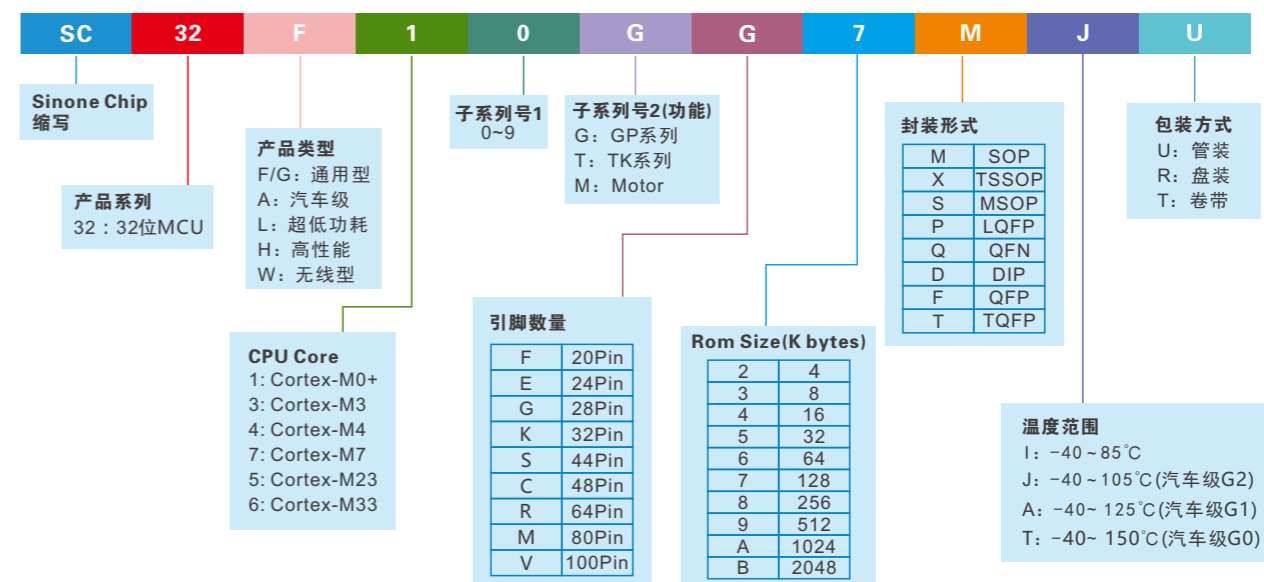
SC 32 F 1 0 G G 7 M J U

Sinone Chip
缩写

产品系列
32：32位MCU

产品类型
F/G：通用型
A：汽车级
L：超低功耗
H：高性能
W：无线型

CPU Core
1: Cortex-M0+
3: Cortex-M3
4: Cortex-M4
7: Cortex-M7
5: Cortex-M23
6: Cortex-M33

子系列号1
0~9

子系列号2(功能)
G：GP系列
T：TK系列
M：Motor

引脚数量

| F | 20Pin |
|---|---|
| E | 24Pin |
| G | 28Pin |
| K | 32Pin |
| S | 44Pin |
| C | 48Pin |
| R | 64Pin |
| M | 80Pin |
| V | 100Pin |

Rom Size(K bytes)

| 2 | 4 |
|---|---|
| 3 | 8 |
| 4 | 16 |
| 5 | 32 |
| 6 | 64 |
| 7 | 128 |
| 8 | 256 |
| 9 | 512 |
| A | 1024 |
| B | 2048 |

封装形式

| M | SOP |
|---|---|
| X | TSSOP |
| S | MSOP |
| P | LQFP |
| Q | QFN |
| D | DIP |
| F | QFP |
| T | TQFP |

包装方式
U：管装
R：盘装
T：卷带

温度范围
I：-40 ~ 85℃
J：-40 ~ 105℃(汽车级G2)
A：-40~ 125℃(汽车级G1)
T：-40~ 150℃(汽车级G0)